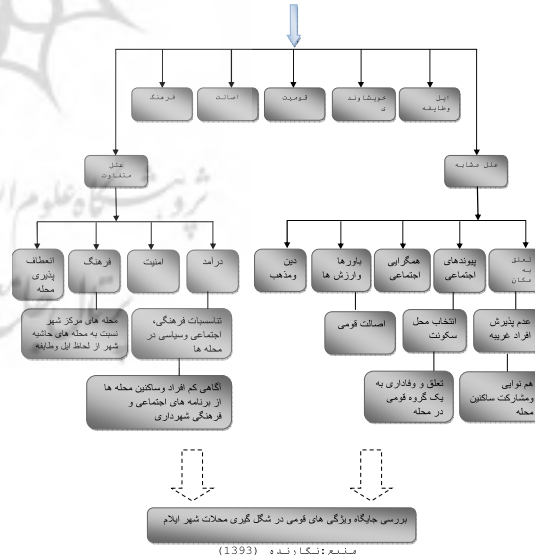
ایل وطایفه

خویشاوند
د

قومیت

اصالت

فرهنگ

علل مشابه

علل متفاوت

تعلق به مکان

پیوندهای اجتماعی

همگرایی اجتماعی

باورها وارزش ها

دین ومذهب

درآمد

امنیت

فرهنگ

انعطاف پذیری محله

عدم پذیرش افراد غریبه

انتخاب محل سکونت

اصالت قومی

تناسبات فرهنگی، اجتماعی وسیاسی در محله ها

محله های مرکز شهر نسبت به محله های حاشیه شهر از لحاظ ایل وطایفه

هم نوایی ومشارکت ساکنین محله

تعلق و وفاداری به یک گروه قومی در محله

اگاهی کم افراد وساکنین محله ها از برنامه های اجتماعی و فرهنگی شهرداری

بررسی جایگاه ویژگی های قومی در شکل گیری محلات شهر ایلام

منبع:نگارنده (1393)